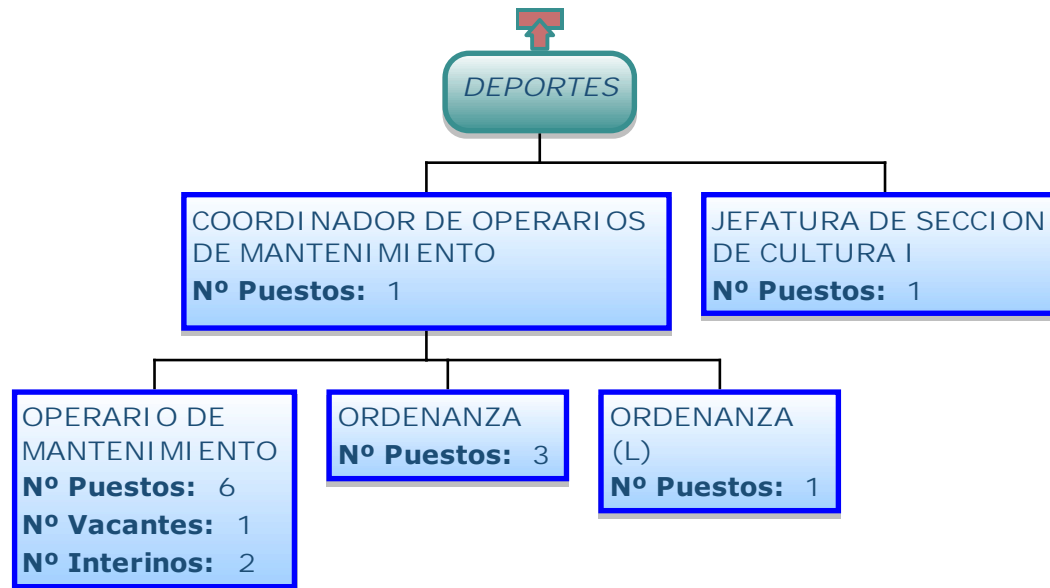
DEPORTES

COORDINADOR DE OPERARIOS DE MANTENIMIENTO
Nº Puestos: 1

JEFATURA DE SECCION DE CULTURA I
Nº Puestos: 1

OPERARIO DE MANTENIMIENTO
Nº Puestos: 6
Nº Vacantes: 1
Nº Interinos: 2

ORDENANZA
Nº Puestos: 3

ORDENANZA (L)
Nº Puestos: 1